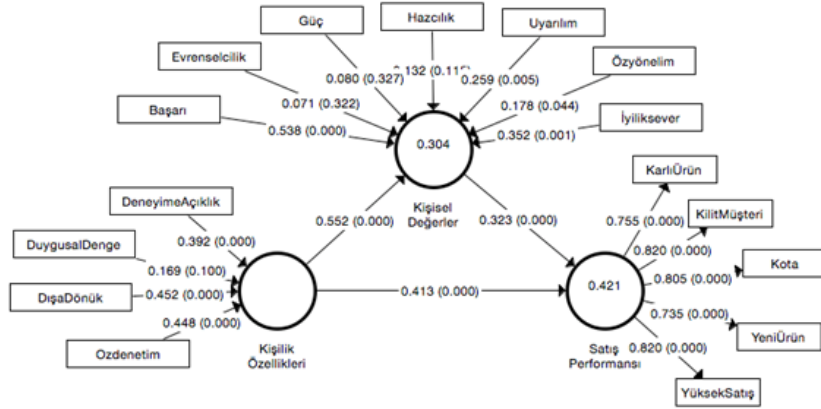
Güç

Hazcılık

Uyarılım

Evrenselcilik

Özyönelim

Başarı

İyiliksever

0.080 (0.327)

0.132 (0.11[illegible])

0.259 (0.005)

0.071 (0.322)

0.178 (0.044)

0.538 (0.000)

0.352 (0.001)

0.304

Kişisel Değerler

DeneyimeAçıklık

DuygusalDenge

DışaDönük

Ozdenetim

0.392 (0.000)

0.169 (0.100)

0.452 (0.000)

0.448 (0.000)

Kişilik Özellikleri

0.552 (0.000)

0.323 (0.000)

0.413 (0.000)

0.421

Satış Performansı

KarlıÜrün

KilitMüşteri

Kota

YeniÜrün

YüksekSatış

0.755 (0.000)

0.820 (0.000)

0.805 (0.000)

0.735 (0.000)

0.820 (0.000)